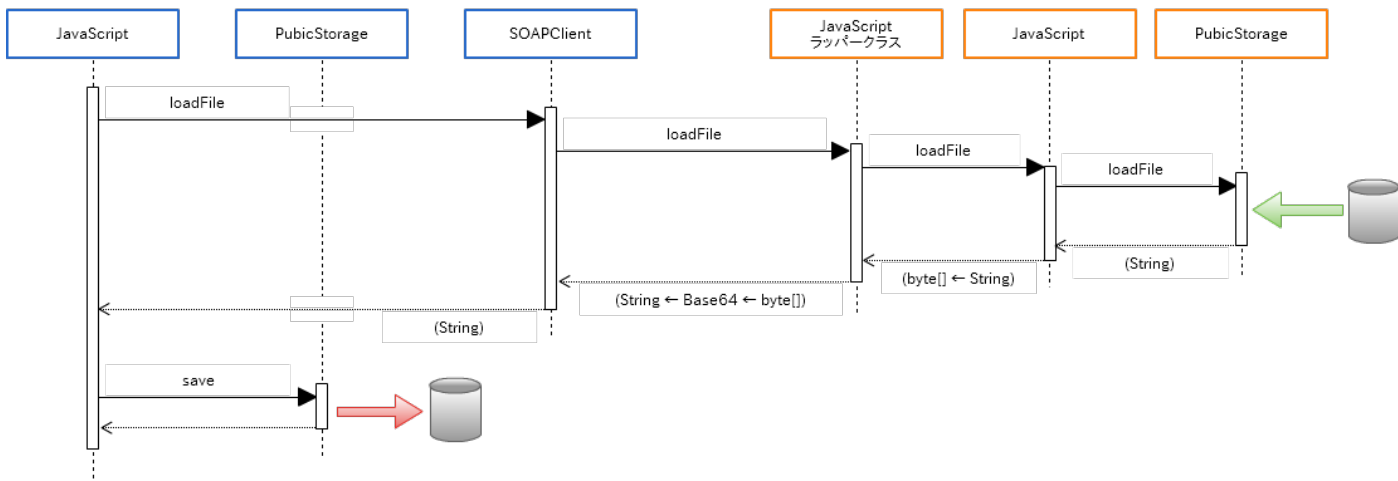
JavaScript

PubicStorage

SOAPClient

JavaScript
ラッパークラス

JavaScript

PubicStorage

loadFile

loadFile

loadFile

loadFile

(byte[] ← String)

(String)

(String ← Base64 ← byte[])

(String)

save